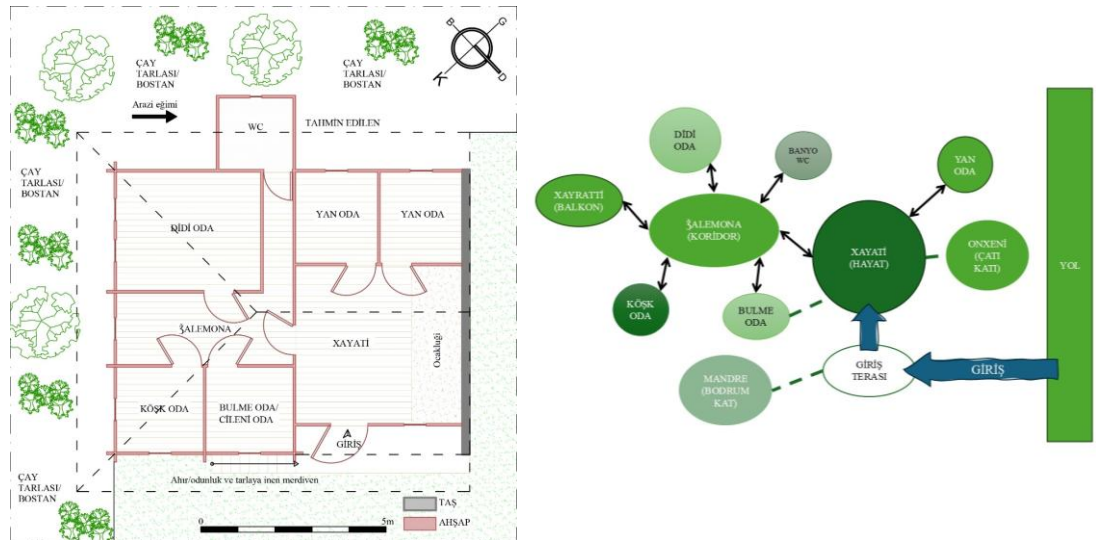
ÇAY TARLASI/ BOSTAN

ÇAY TARLASI/ BOSTAN

Arazi eğimi

WC

TAHMİN EDİLEN

ÇAY TARLASI/ BOSTAN

DİDİ ODA

YAN ODA

YAN ODA

ŞALEMONA

XAYATİ

Ocakuği

KÖŞK ODA

BULME ODA/ CİLENİ ODA

GİRİŞ

ÇAY TARLASI/ BOSTAN

Ahır/odunluk ve tarlaya inen merdiven

0

5m

TAŞ

AHŞAP

DİDİ ODA

BANYO WC

YAN ODA

XAYRATTİ (BALKON)

ŞALEMONA (KORİDOR)

XAYATİ (HAYAT)

ONXENİ (ÇATI KATI)

YOL

KÖŞK ODA

BULME ODA

GİRİŞ TERASI

GİRİŞ

MANDRE (BODRUM KAT)